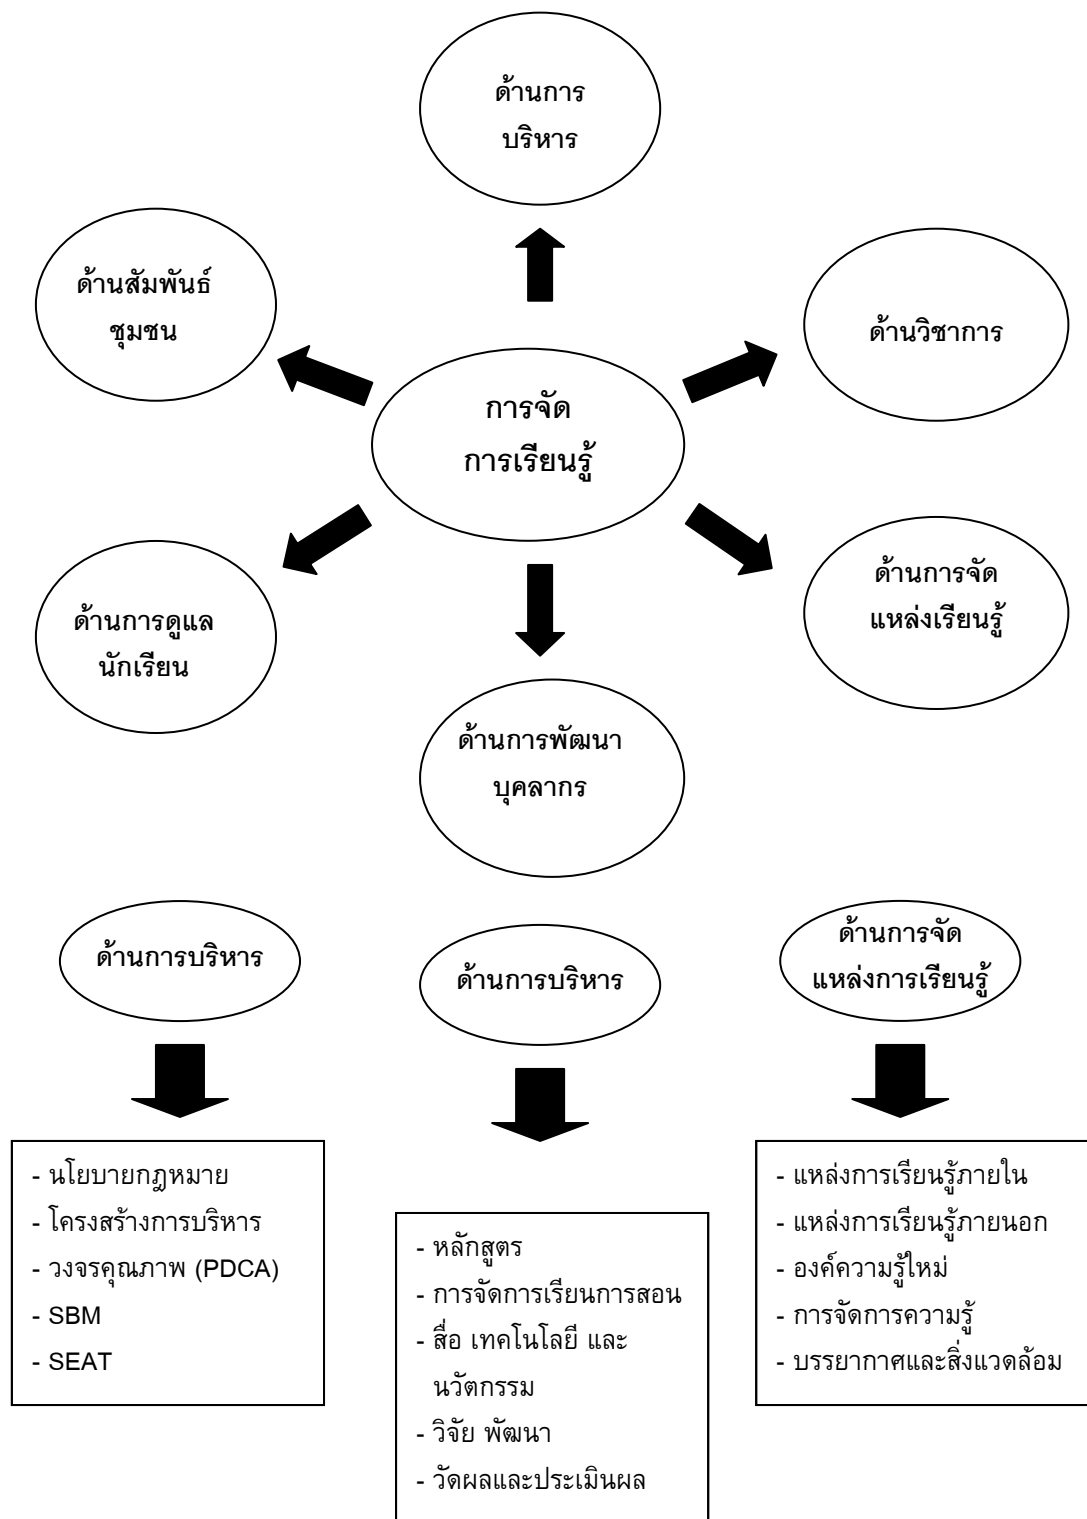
ด้านการบริหาร

ด้านสัมพันธ์ชุมชน

ด้านวิชาการ

การจัดการเรียนรู้

ด้านการดูแลนักเรียน

ด้านการจัดแหล่งเรียนรู้

ด้านการพัฒนาบุคลากร

ด้านการบริหาร

ด้านการบริหาร

ด้านการจัดแหล่งการเรียนรู้

- นโยบายกฎหมาย
- โครงสร้างการบริหาร
- วงจรคุณภาพ (PDCA)
- SBM
- SEAT

- หลักสูตร
- การจัดการเรียนการสอน
- สื่อ เทคโนโลยี และนวัตกรรม
- วิจัย พัฒนา
- วัดผลและประเมินผล

- แหล่งการเรียนรู้ภายใน
- แหล่งการเรียนรู้ภายนอก
- องค์ความรู้ใหม่
- การจัดการความรู้
- บรรยากาศและสิ่งแวดล้อม